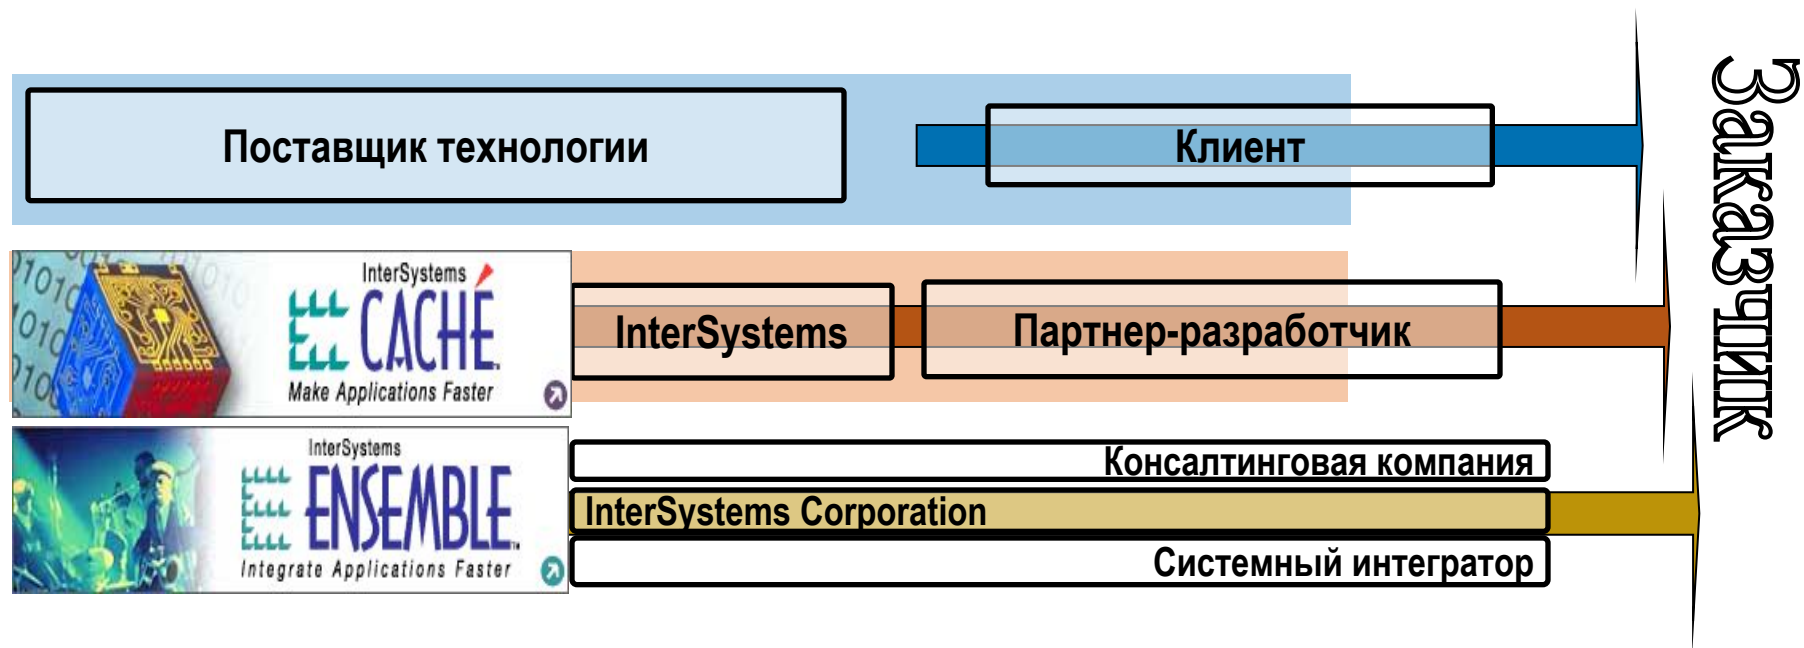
Поставщик технологии

Клиент

InterSystems
CACHÉ
Make Applications Faster

InterSystems

Партнер-разработчик

InterSystems
ENSEMBLE
Integrate Applications Faster

Консалтинговая компания

InterSystems Corporation

Системный интегратор

Заказчик